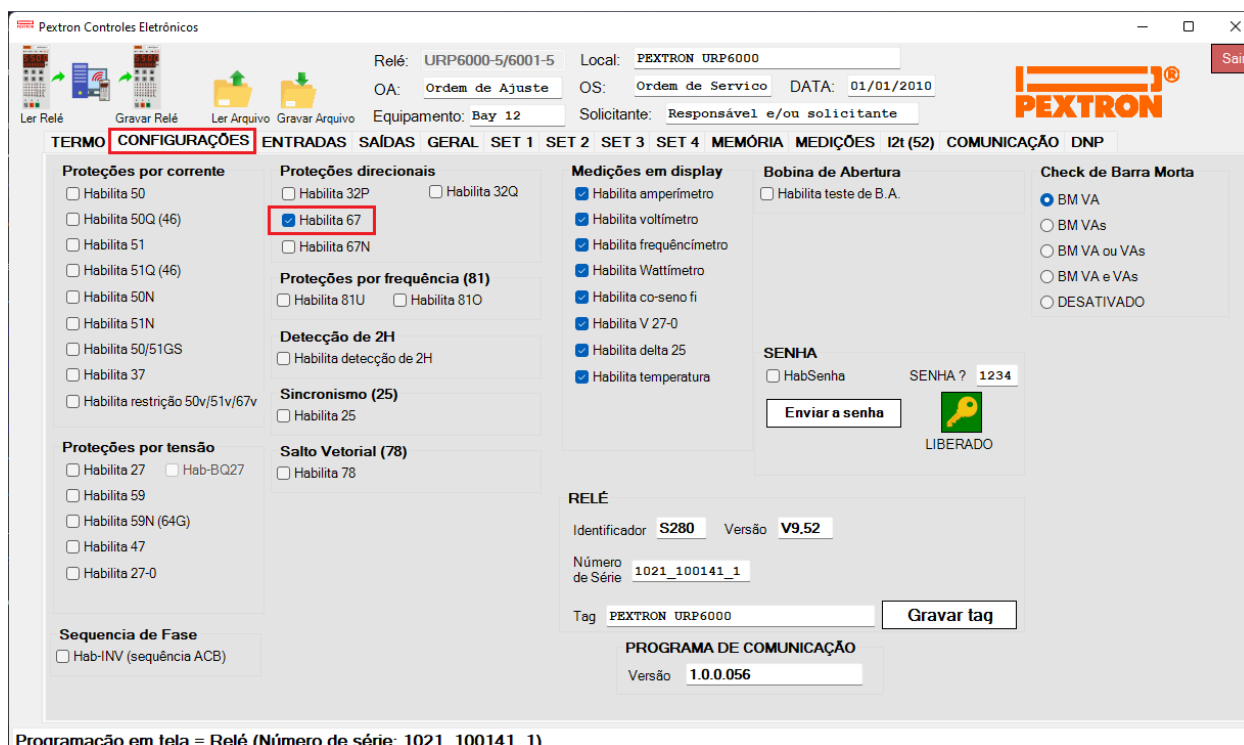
Pextron Controles Eletrônicos

Ler Relé Gravar Relé Ler Arquivo Gravar Arquivo

Relé: URP6000-5/6001-5 Local: PEXTRON URP6000
OA: Ordem de Ajuste OS: Ordem de Servico DATA: 01/01/2010
Equipamento: Bay 12 Solicitante: Responsável e/ou solicitante

PEXTRON

Sai

TERMO CONFIGURAÇÕES ENTRADAS SAÍDAS GERAL SET 1 SET 2 SET 3 SET 4 MEMÓRIA MEDIÇÕES I2t (52) COMUNICAÇÃO DNP

Proteções por corrente
Habilita 50
Habilita 50Q (46)
Habilita 51
Habilita 51Q (46)
Habilita 50N
Habilita 51N
Habilita 50/51GS
Habilita 37
Habilita restrição 50v/51v/67v

Proteções por tensão
Habilita 27 Hab-BQ27
Habilita 59
Habilita 59N (64G)
Habilita 47
Habilita 27-0

Sequencia de Fase
Hab-INV (sequência ACB)

Proteções direcionais
Habilita 32P Habilita 32Q
Habilita 67
Habilita 67N

Proteções por frequência (81)
Habilita 81U Habilita 81O

Detecção de 2H
Habilita detecção de 2H

Sincronismo (25)
Habilita 25

Salto Vetorial (78)
Habilita 78

Medições em display
Habilita amperímetro
Habilita voltímetro
Habilita frequêncímetro
Habilita Wattímetro
Habilita co-seno fi
Habilita V 27-0
Habilita delta 25
Habilita temperatura

Bobina de Abertura
Habilita teste de B.A.

SENHA
HabSenha SENHA ? 1234
Enviar a senha
LIBERADO

Check de Barra Morta
BM VA
BM VAs
BM VA ou VAs
BM VA e VAs
DESATIVADO

RELÉ
Identificador S280 Versão V9,52
Número de Série 1021_100141_1
Tag PEXTRON URP6000 Gravar tag

PROGRAMA DE COMUNICAÇÃO
Versão 1.0.0.056

Programação em tela = Relé (Número de série: 1021_100141_1)